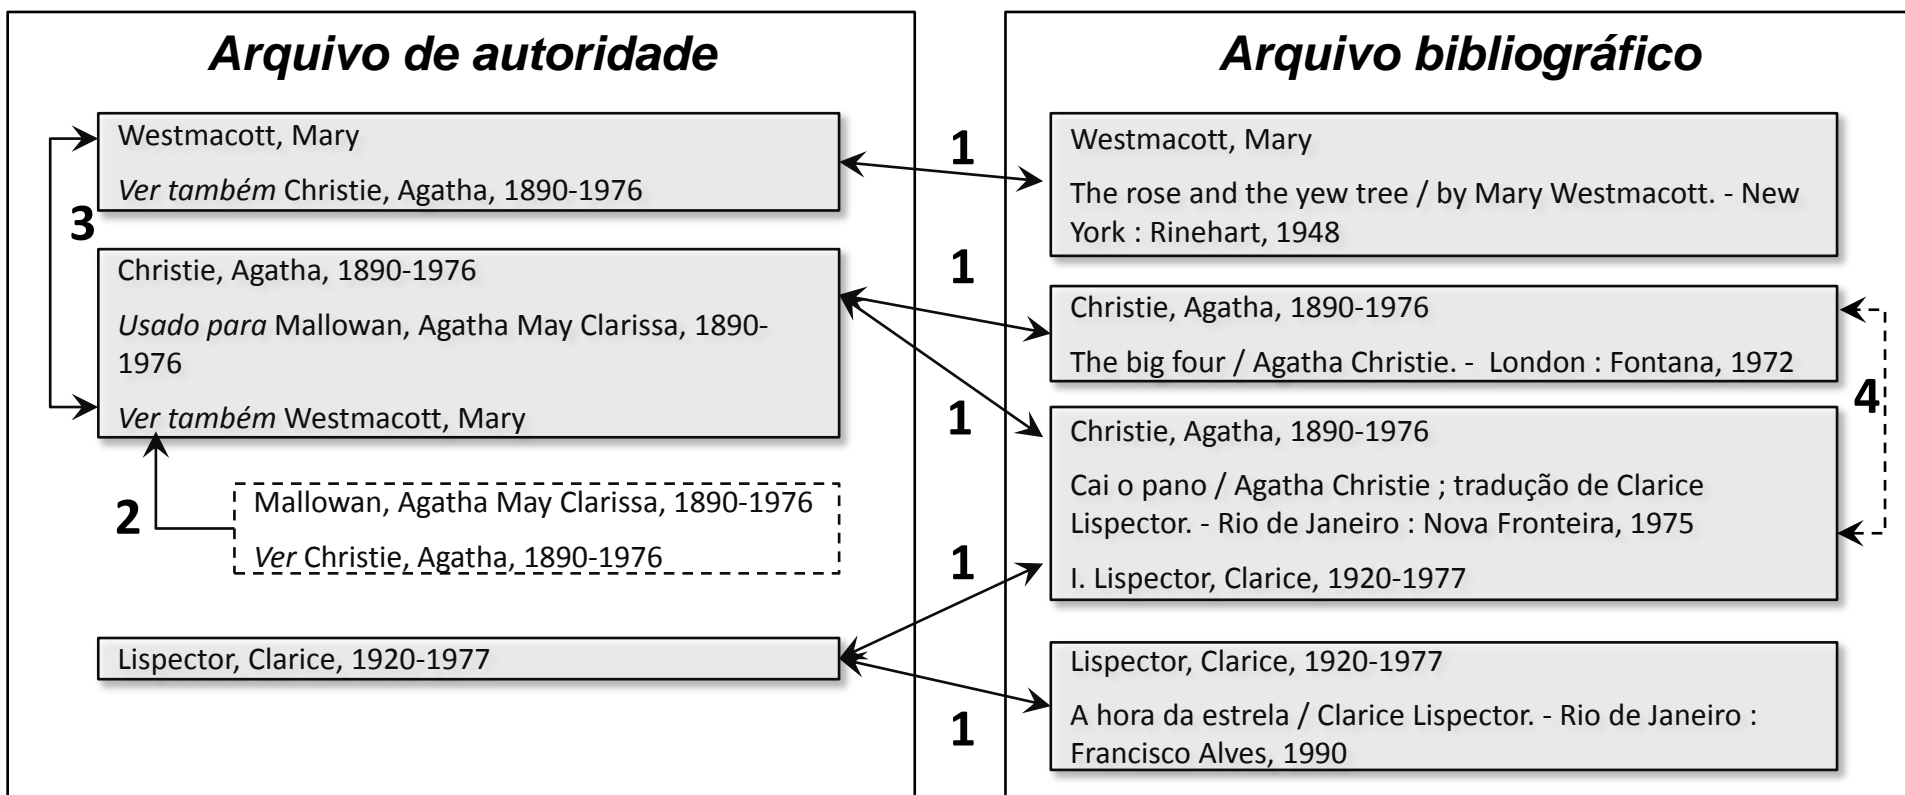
Arquivo de autoridade

Westmacott, Mary

Ver também Christie, Agatha, 1890-1976

3

Christie, Agatha, 1890-1976

Usado para Mallowan, Agatha May Clarissa, 1890-1976

Ver também Westmacott, Mary

2

Mallowan, Agatha May Clarissa, 1890-1976

Ver Christie, Agatha, 1890-1976

Lispector, Clarice, 1920-1977

1

1

1

1

1

Arquivo bibliográfico

Westmacott, Mary

The rose and the yew tree / by Mary Westmacott. - New York : Rinehart, 1948

Christie, Agatha, 1890-1976

The big four / Agatha Christie. - London : Fontana, 1972

4

Christie, Agatha, 1890-1976

Cai o pano / Agatha Christie ; tradução de Clarice Lispector. - Rio de Janeiro : Nova Fronteira, 1975

I. Lispector, Clarice, 1920-1977

Lispector, Clarice, 1920-1977

A hora da estrela / Clarice Lispector. - Rio de Janeiro : Francisco Alves, 1990